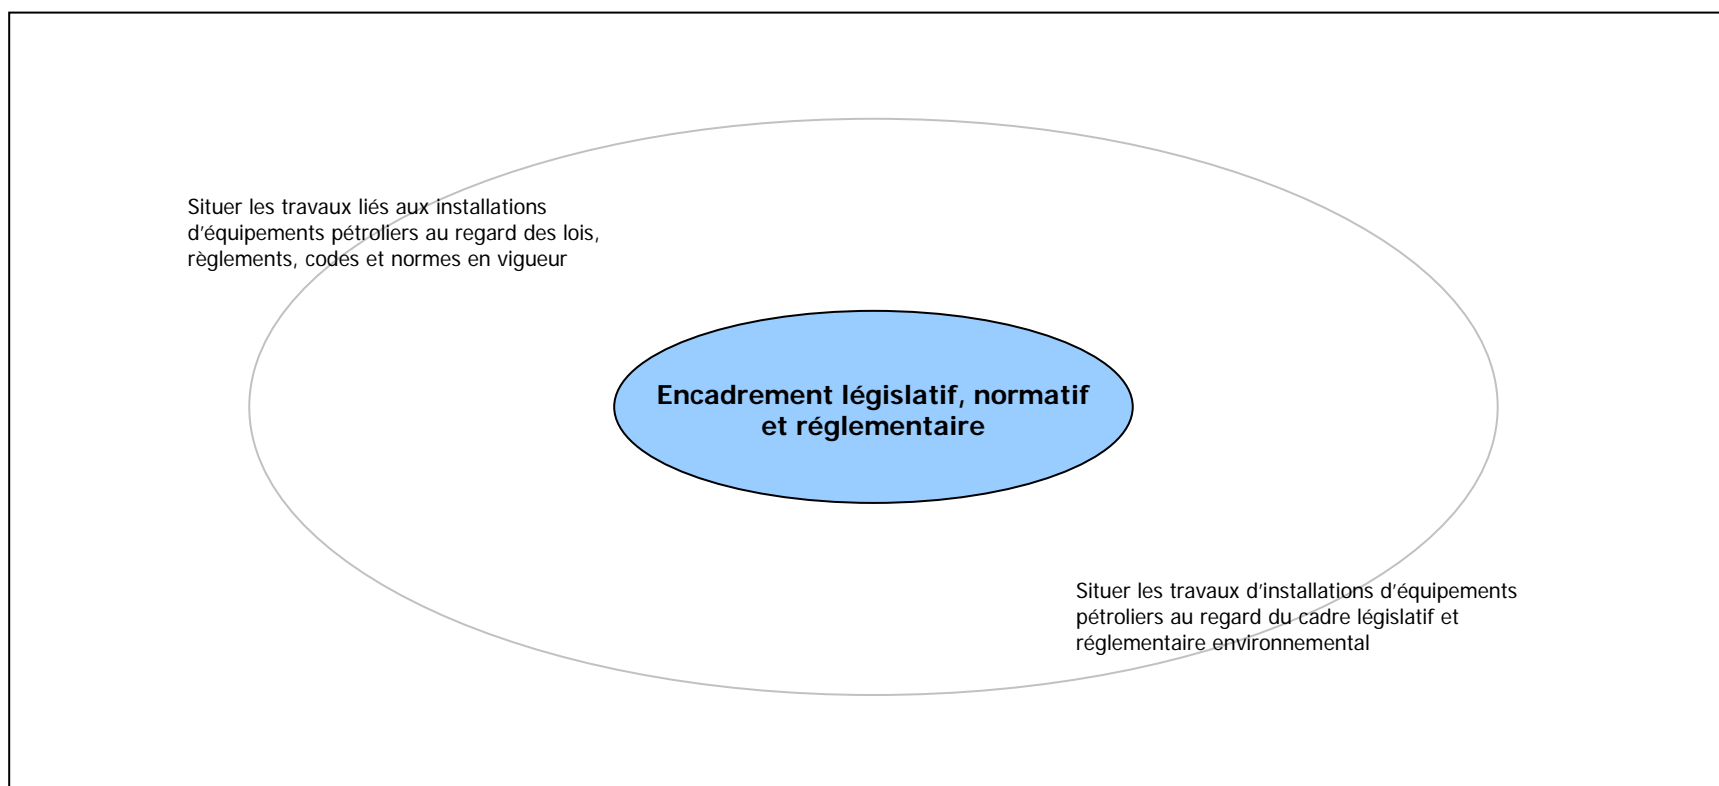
Situer les travaux liés aux installations d'équipements pétroliers au regard des lois, règlements, codes et normes en vigueur

Encadrement législatif, normatif et réglementaire

Situer les travaux d'installations d'équipements pétroliers au regard du cadre législatif et réglementaire environnemental